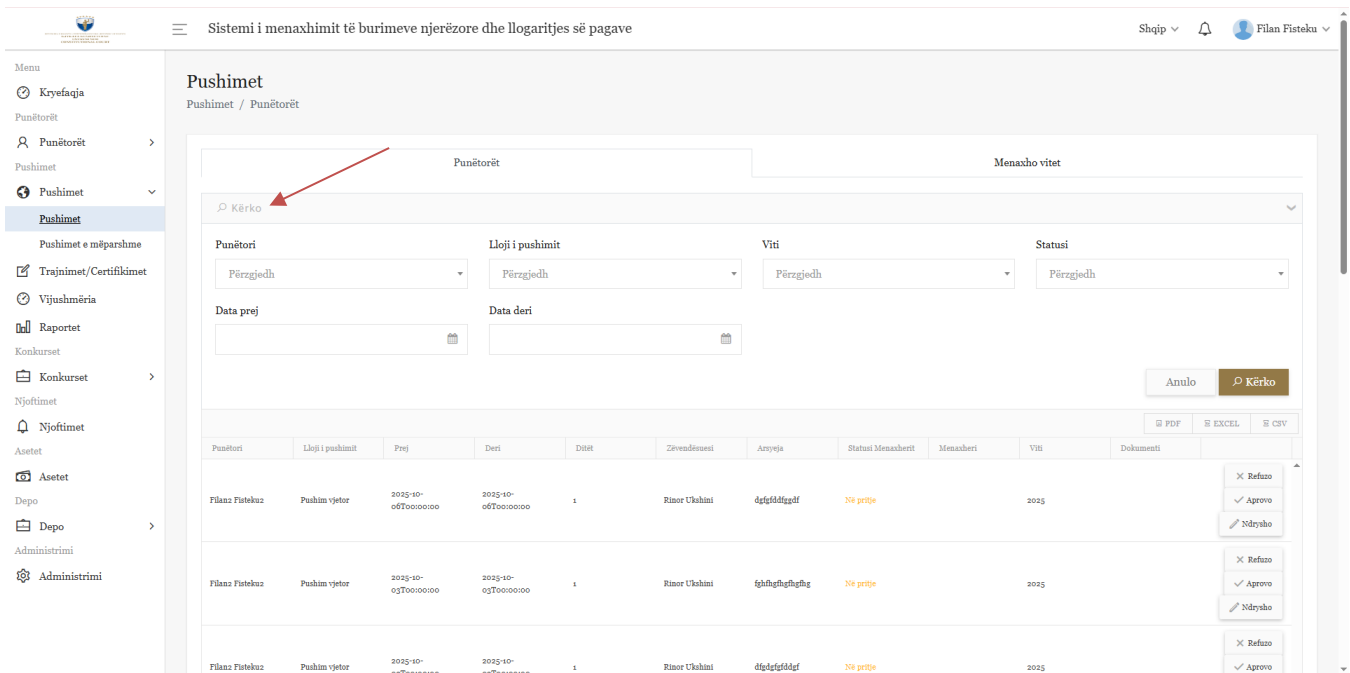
Sistemi i menaxhimit të burimeve njerëzore dhe llogaritjes së pagave

Shqip

Filan Fisteku

Menu
Kryefaqja
Punëtorët
Punëtorët
Pushimet
Pushimet
Pushimet
Pushimet e mëparshme
Trajnimet/Certifikimet
Vijushmëria
Raportet
Konkurset
Konkurset
Njoftimet
Njoftimet
Asetet
Asetet
Depo
Depo
Administrimi
Administrimi

Pushimet
Pushimet / Punëtorët

Punëtorët
Menaxho vitet

Kërko

Punëtori
Përzgjedh
Lloji i pushimit
Përzgjedh
Viti
Përzgjedh
Statusi
Përzgjedh
Data prej
Data deri

Anulo
Kërko

PDF
EXCEL
CSV

| Punëtori | Lloji i pushimit | Prej | Deri | Ditët | Zëvendësuesi | Arsyeja | Statusi Menaxherit | Menaxheri | Viti | Dokumenti | |
|---|---|---|---|---|---|---|---|---|---|---|---|
| Filan2 Fisteku2 | Pushim vjetor | 2025-10-06T00:00:00 | 2025-10-06T00:00:00 | 1 | Rinor Ukshini | dgfgfddfggdf | Në pritje | | 2025 | | Refuzo Aprovo Ndrysho |
| Filan2 Fisteku2 | Pushim vjetor | 2025-10-03T00:00:00 | 2025-10-03T00:00:00 | 1 | Rinor Ukshini | fghfhgfhgfhgfhg | Në pritje | | 2025 | | Refuzo Aprovo Ndrysho |
| Filan2 Fisteku2 | Pushim vjetor | 2025-10-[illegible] | 2025-10-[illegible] | 1 | Rinor Ukshini | dfgdgfgfddgf | Në pritje | | 2025 | | Refuzo Aprovo |